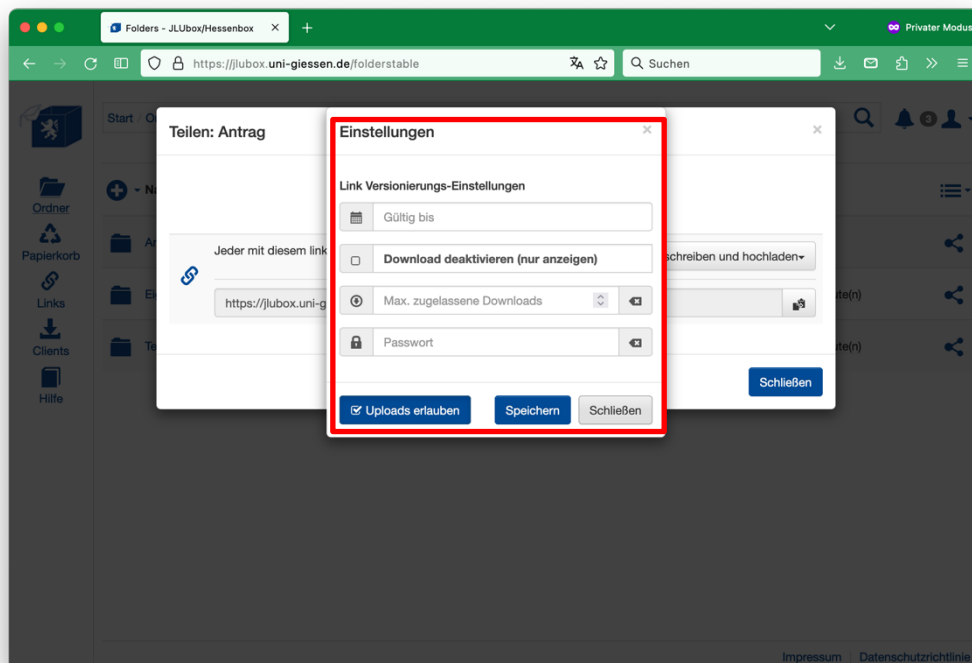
Folders - JLUbox/Hessenbox
Privater Modus
https://jlubox.uni-giessen.de/folderstable
Suchen

Start / O
3

Ordner
Papierkorb
Links
Clients
Hilfe

Teilen: Antrag
Na
Ar
Ei
Te
Jeder mit diesem link
https://jlubox.uni-g
schreiben und hochladen
te(n)
te(n)
Schließen

Einstellungen
×
Link Versionierungs-Einstellungen
Gültig bis
Download deaktivieren (nur anzeigen)
Max. zugelassene Downloads
Passwort
Uploads erlauben
Speichern
Schließen

Impressum / Datenschutzrichtlinie